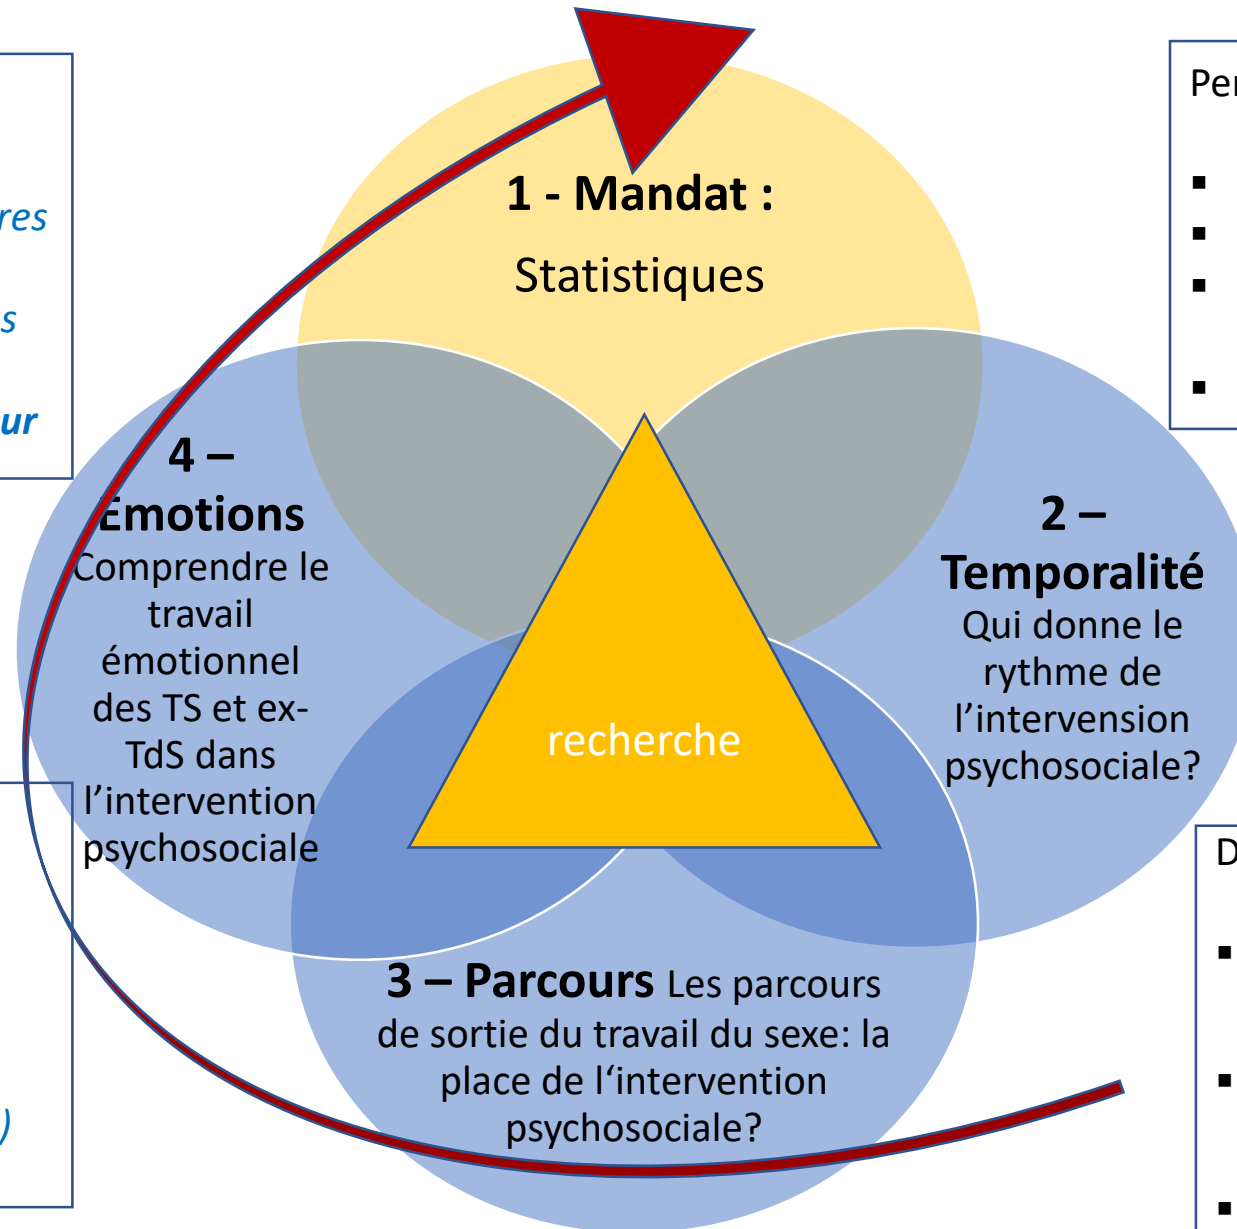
res

s

ur

)

1 - Mandat :
Statistiques

4 – Emotions
Comprendre le travail émotionnel des TS et ex-TdS dans l'intervention psychosociale

recherche

2 – Temporalité
Qui donne le rythme de l'intervension psychosociale?

3 – Parcours Les parcours de sortie du travail du sexe: la place de l'intervention psychosociale?

Pe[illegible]

▪
▪
▪
▪

D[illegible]

▪
▪
▪